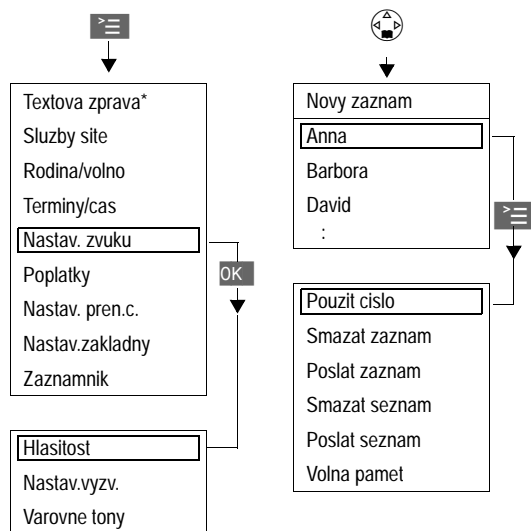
Textova zprava*
Sluzby site
Rodina/volno
Terminy/cas
Nastav. zvuku
Poplatky
Nastav. pren.c.
Nastav.zakladny
Zaznamnik

OK

Hlasitost
Nastav.vyzv.
Varovne tony

Novy zaznam
Anna
Barbora
David
:

Pouzit cislo
Smazat zaznam
Poslat zaznam
Smazat seznam
Poslat seznam
Volna pamet